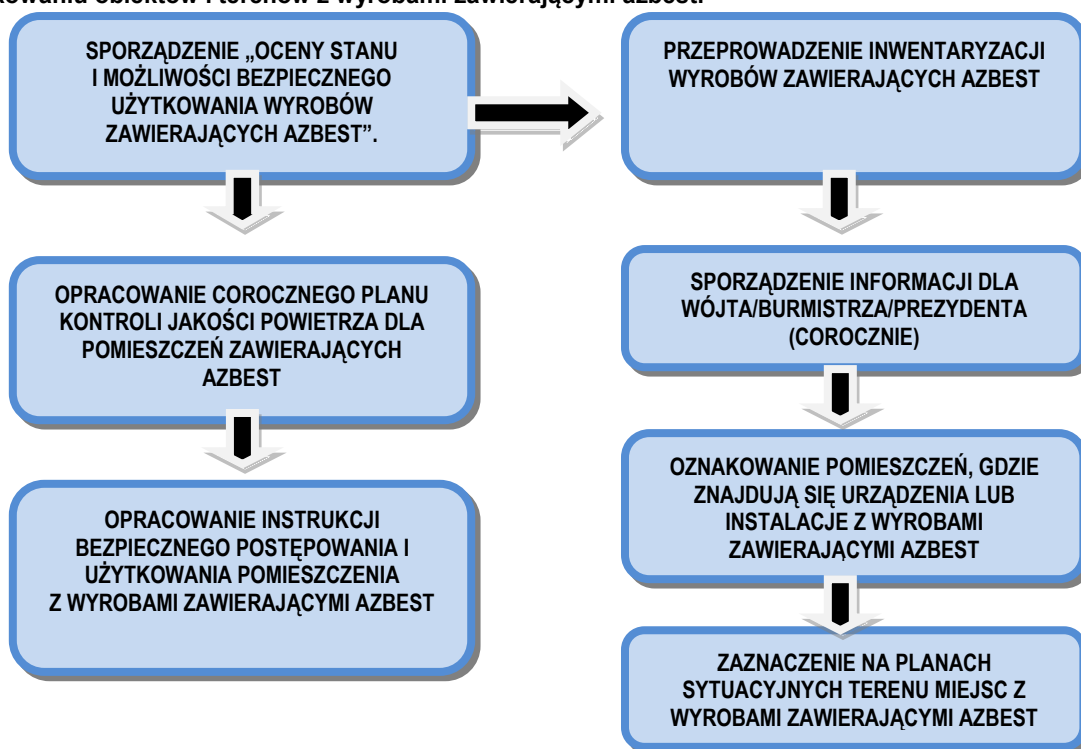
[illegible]owania obiektów i terenów z wyrobami zawierającymi azbest.

SPORZĄDZENIE „OCENY STANU I MOŻLIWOŚCI BEZPIECZNEGO UŻYTKOWANIA WYROBÓW ZAWIERAJĄCYCH AZBEST".

OPRACOWANIE COROCZNEGO PLANU KONTROLI JAKOŚCI POWIETRZA DLA POMIESZCZEŃ ZAWIERAJĄCYCH AZBEST

OPRACOWANIE INSTRUKCJI BEZPIECZNEGO POSTĘPOWANIA I UŻYTKOWANIA POMIESZCZENIA Z WYROBAMI ZAWIERAJĄCYMI AZBEST

PRZEPROWADZENIE INWENTARYZACJI WYROBÓW ZAWIERAJĄCYCH AZBEST

SPORZĄDZENIE INFORMACJI DLA WÓJTA/BURMISTRZA/PREZYDENTA (COROCZNIE)

OZNAKOWANIE POMIESZCZEŃ, GDZIE ZNAJDUJĄ SIĘ URZĄDZENIA LUB INSTALACJE Z WYROBAMI ZAWIERAJĄCYMI AZBEST

ZAZNACZENIE NA PLANACH SYTUACYJNYCH TERENU MIEJSC Z WYROBAMI ZAWIERAJĄCYMI AZBEST